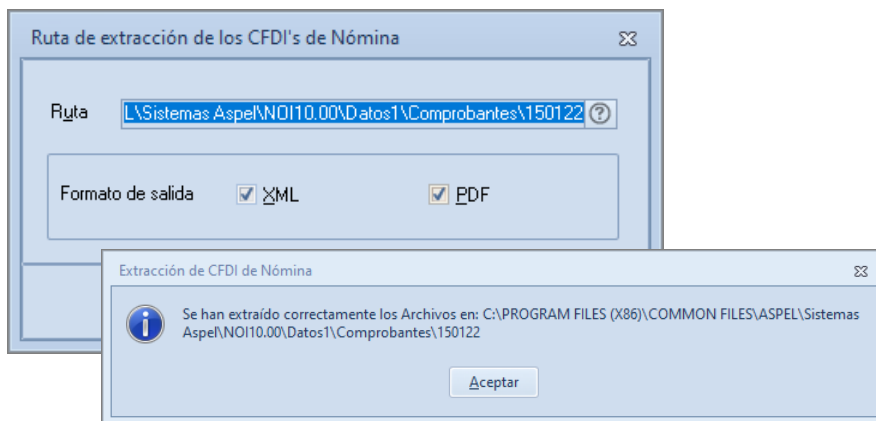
Ruta de extracción de los CFDI's de Nómina

Ruta L\Sistemas Aspel\NOI10.00\Datos1\Comprobantes\150122

Formato de salida XML PDF

Extracción de CFDI de Nómina

Se han extraído correctamente los Archivos en: C:\PROGRAM FILES (X86)\COMMON FILES\ASPEL\Sistemas Aspel\NOI10.00\Datos1\Comprobantes\150122

Aceptar